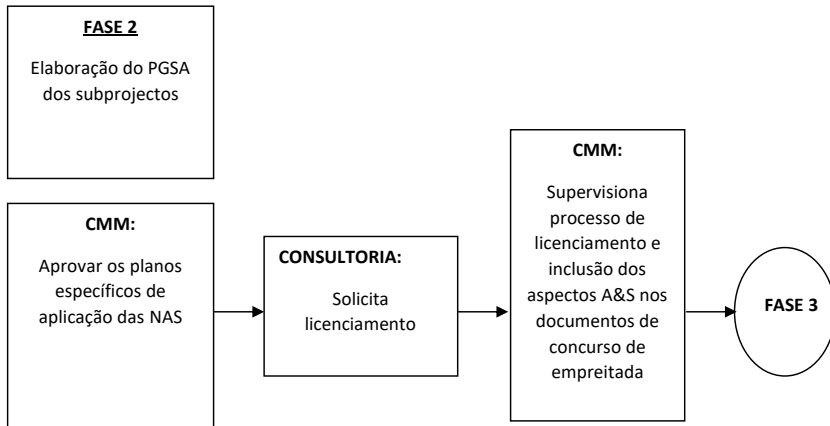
FASE 2

Elaboração do PGSA dos subprojectos

CMM:

Aprovar os planos específicos de aplicação das NAS

CONSULTORIA:

Solicita licenciamento

CMM:

Supervisiona processo de licenciamento e inclusão dos aspectos A&S nos documentos de concurso de empreitada

FASE 3